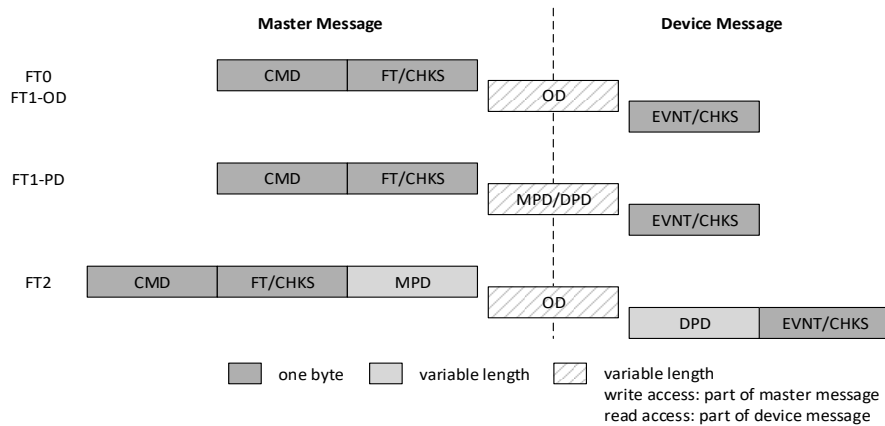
Master Message

Device Message

FT0
FT1-OD

CMD

FT/CHKS

OD

EVNT/CHKS

FT1-PD

CMD

FT/CHKS

MPD/DPD

EVNT/CHKS

FT2

CMD

FT/CHKS

MPD

OD

DPD

EVNT/CHKS

one byte

variable length

variable length
write access: part of master message
read access: part of device message